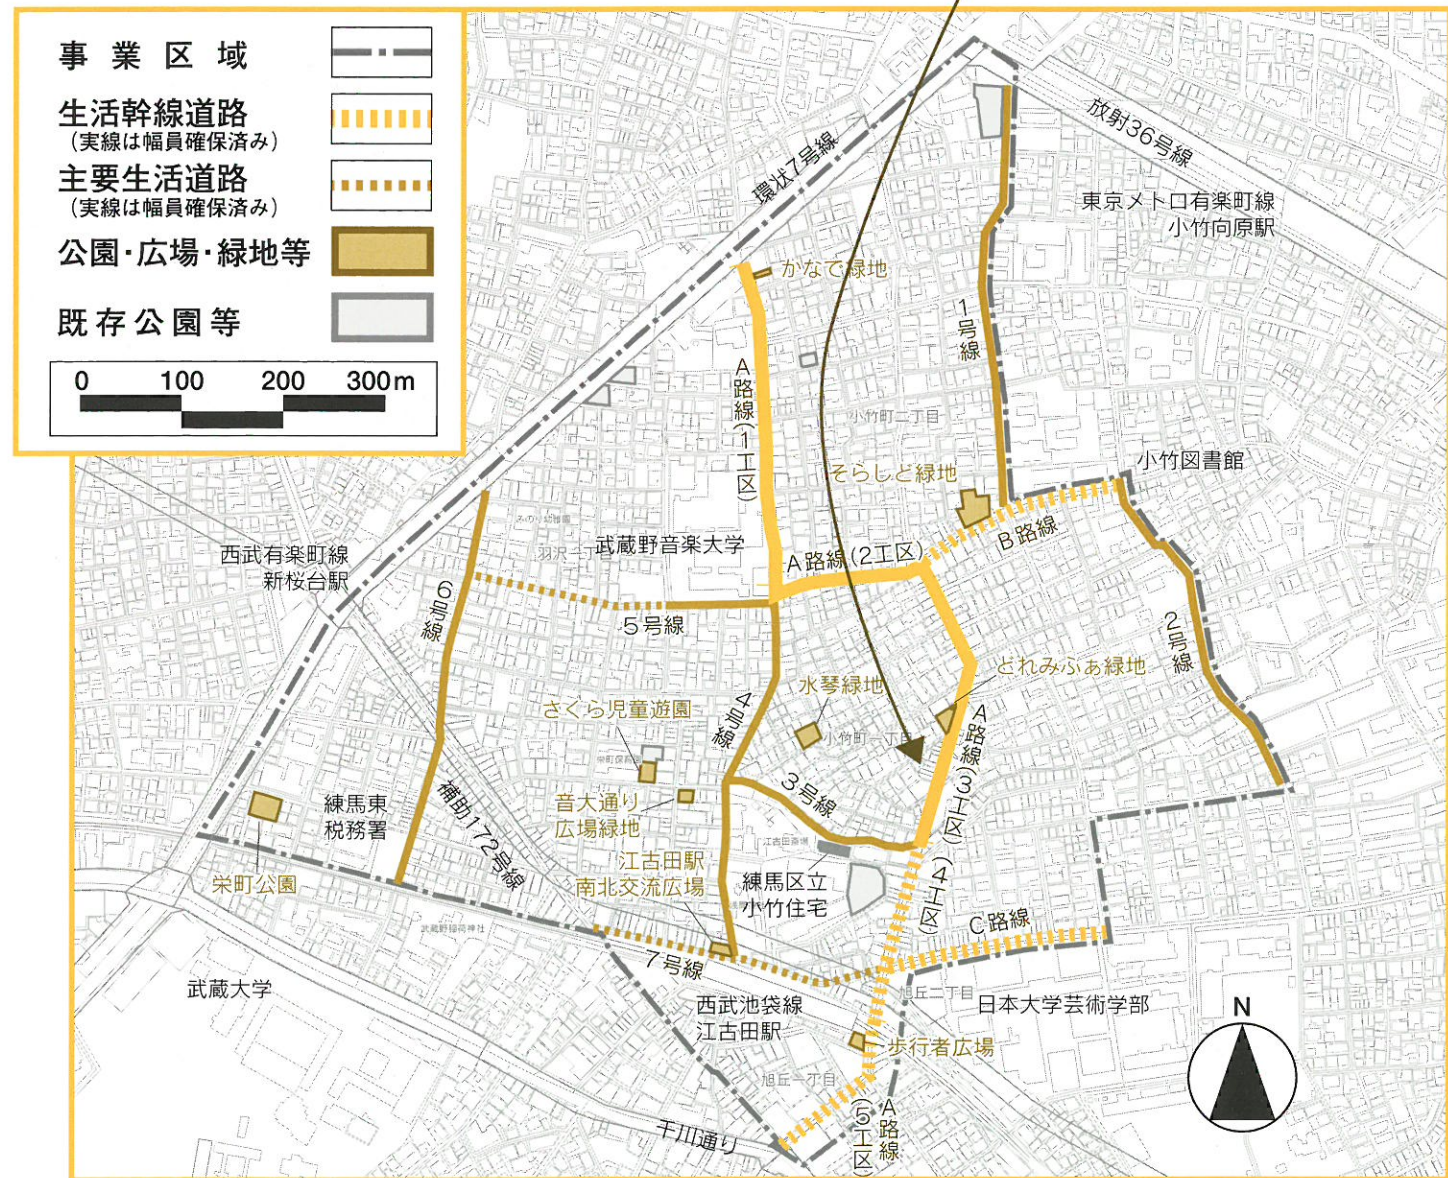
事業区域
生活幹線道路
（実線は幅員確保済み）
主要生活道路
（実線は幅員確保済み）
公園・広場・緑地等
既存公園等
0 100 200 300m

放射36号線
環状7号線
東京メトロ有楽町線
小竹向原駅
かなで緑地
1号線
A路線（1工区）
小竹町二丁目
そらしど緑地
小竹図書館
B路線
武蔵野音楽大学
A路線（2工区）
西武有楽町線
新桜台駅
6号線
5号線
2号線
どれみふぁ緑地
水琴緑地
さくら児童遊園
4号線
A路線（3工区）
小竹町一丁目
3号線
練馬東
税務署
音大通り
広場緑地
江古田駅
南北交流広場
練馬区立
小竹住宅
補助172号線
栄町公園
A路線（4工区）
C路線
7号線
武蔵大学
旭丘二丁目
日本大学芸術学部
西武池袋線
江古田駅
歩行者広場
旭丘一丁目
千川通り
A路線（5工区）
N